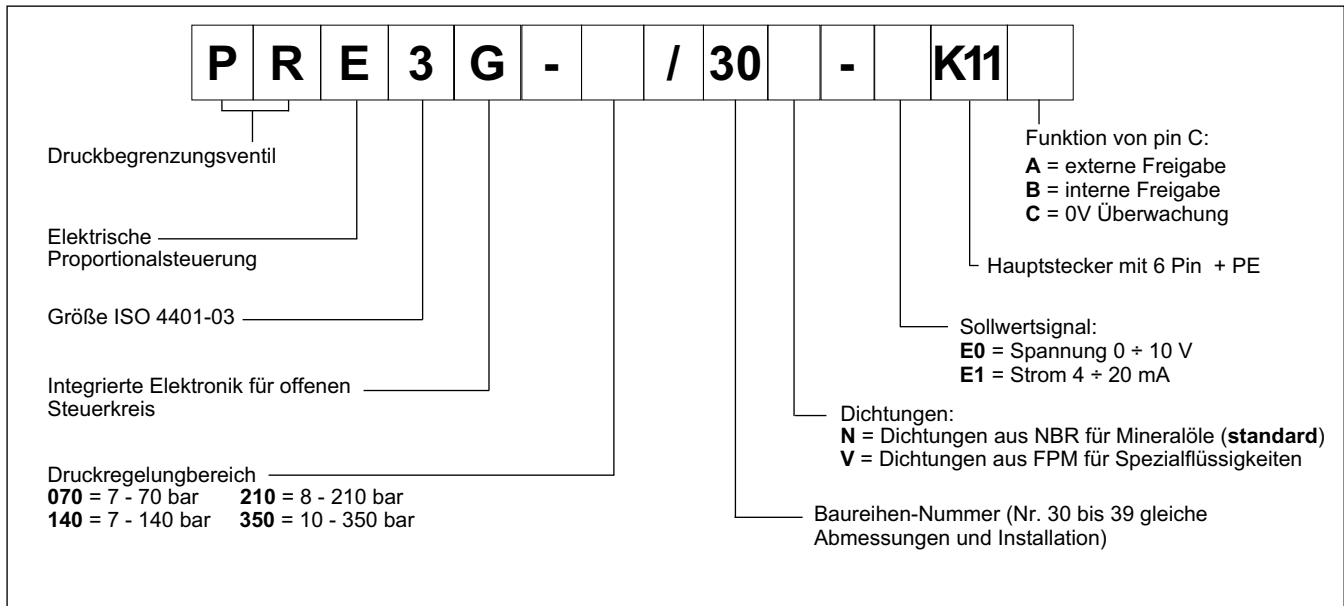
| P | R | E | 3 | G | - | | / | 30 | | - | | K11 | |
|---|---|---|---|---|---|---|---|---|---|---|---|---|---|

Druckbegrenzungsventil

Elektrische Proportionalsteuerung

Größe ISO 4401-03

Integrierte Elektronik für offenen Steuerkreis

Druckregelungbereich
**070** = 7 - 70 bar **210** = 8 - 210 bar
**140** = 7 - 140 bar **350** = 10 - 350 bar

Funktion von pin C:
**A** = externe Freigabe
**B** = interne Freigabe
**C** = 0V Überwachung

Hauptstecker mit 6 Pin + PE

Sollwertsignal:
**E0** = Spannung 0 ÷ 10 V
**E1** = Strom 4 ÷ 20 mA

Dichtungen:
**N** = Dichtungen aus NBR für Mineralöle (**standard**)
**V** = Dichtungen aus FPM für Spezialflüssigkeiten

Baureihen-Nummer (Nr. 30 bis 39 gleiche Abmessungen und Installation)